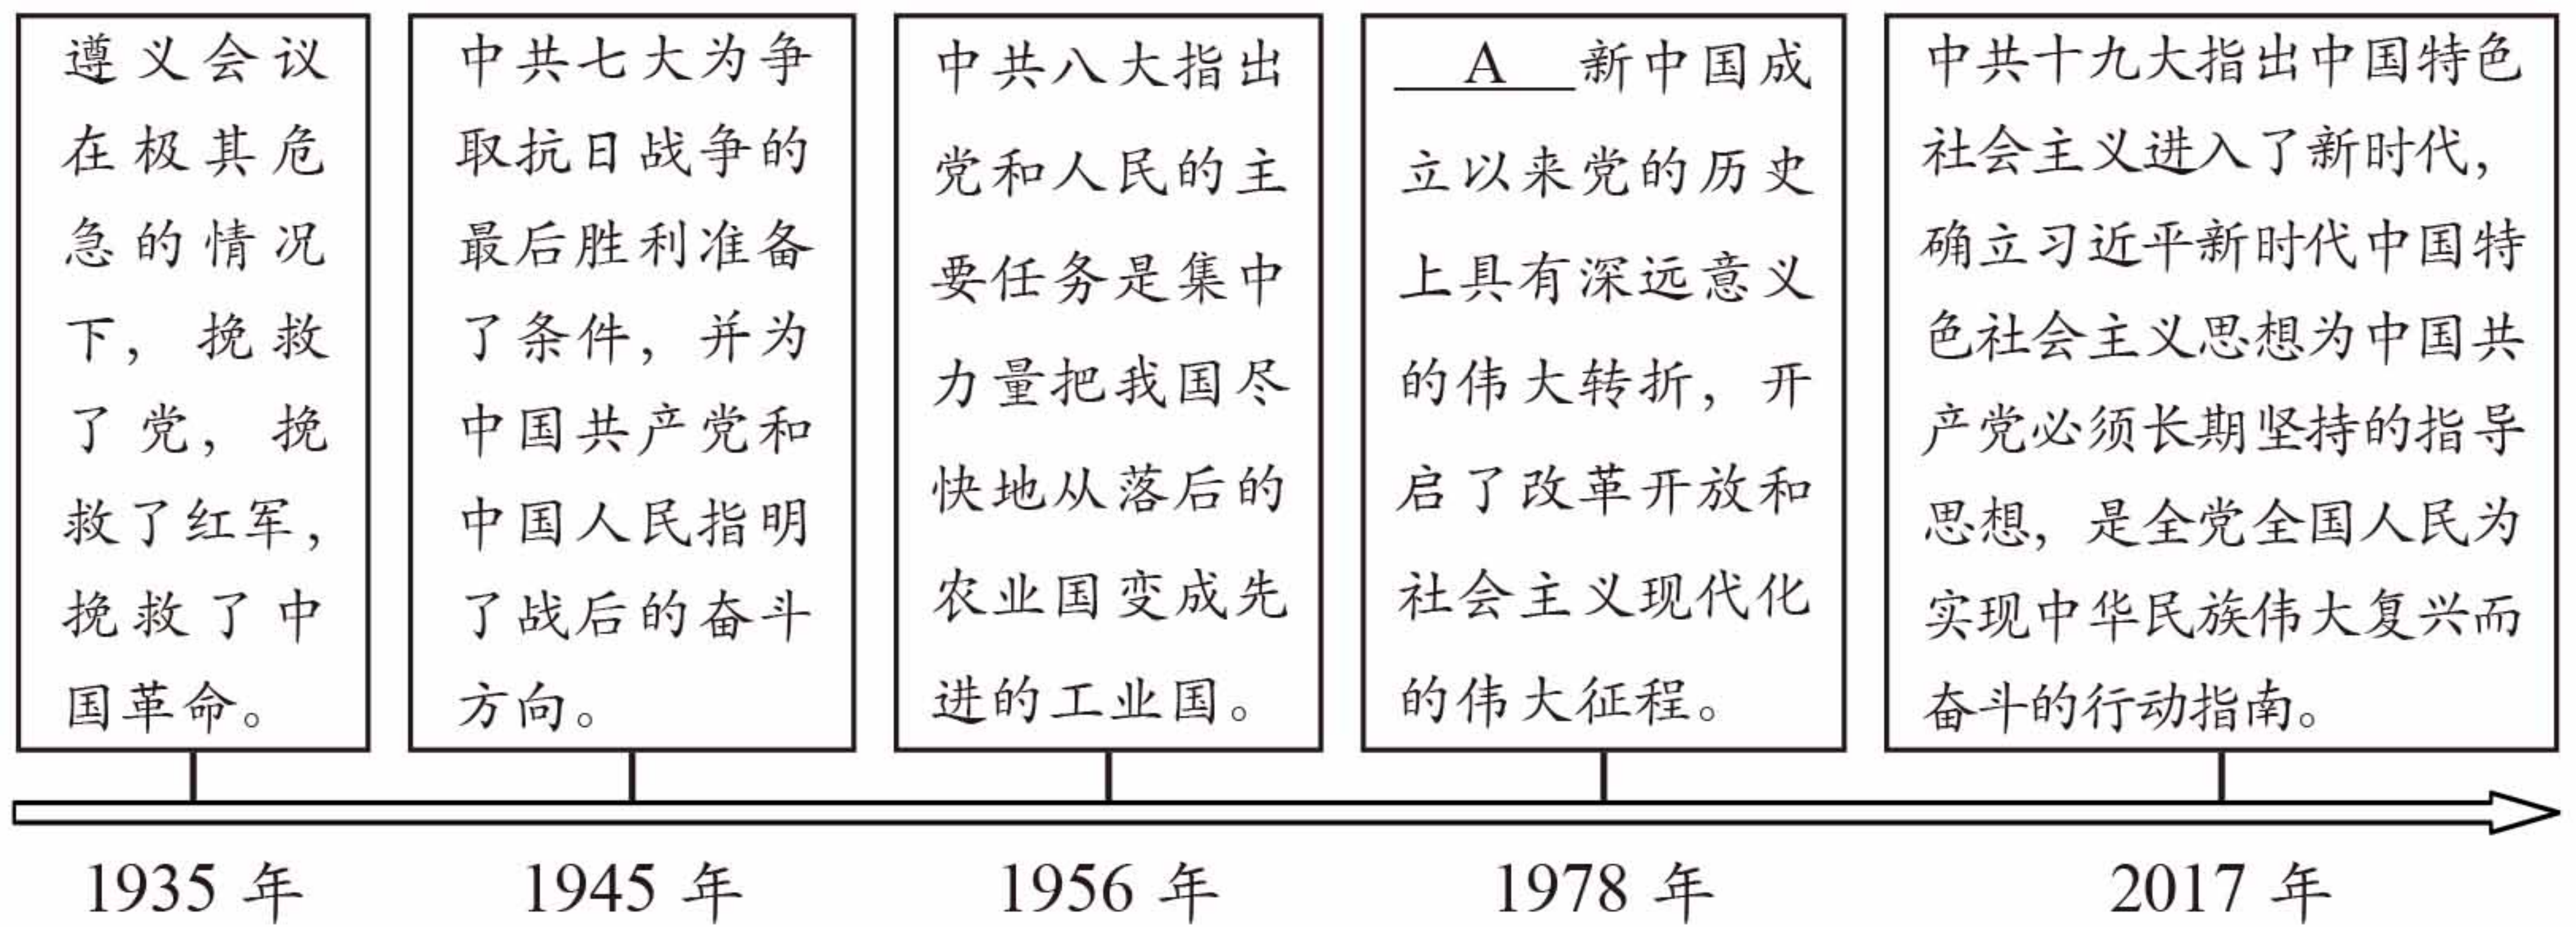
遵义会议在极其危急的情况下，挽救了党，挽救了红军，挽救了中国革命。

中共七大为争取抗日战争的最后胜利准备了条件，并为中国共产党和中国人民指明了战后的奋斗方向。

中共八大指出党和人民的主要任务是集中力量把我国尽快地从落后的农业国变成先进的工业国。

____A____新中国成立以来党的历史上具有深远意义的伟大转折，开启了改革开放和社会主义现代化的伟大征程。

中共十九大指出中国特色社会主义进入了新时代，确立习近平新时代中国特色社会主义思想为中国共产党必须长期坚持的指导思想，是全党全国人民为实现中华民族伟大复兴而奋斗的行动指南。

1935 年

1945 年

1956 年

1978 年

2017 年